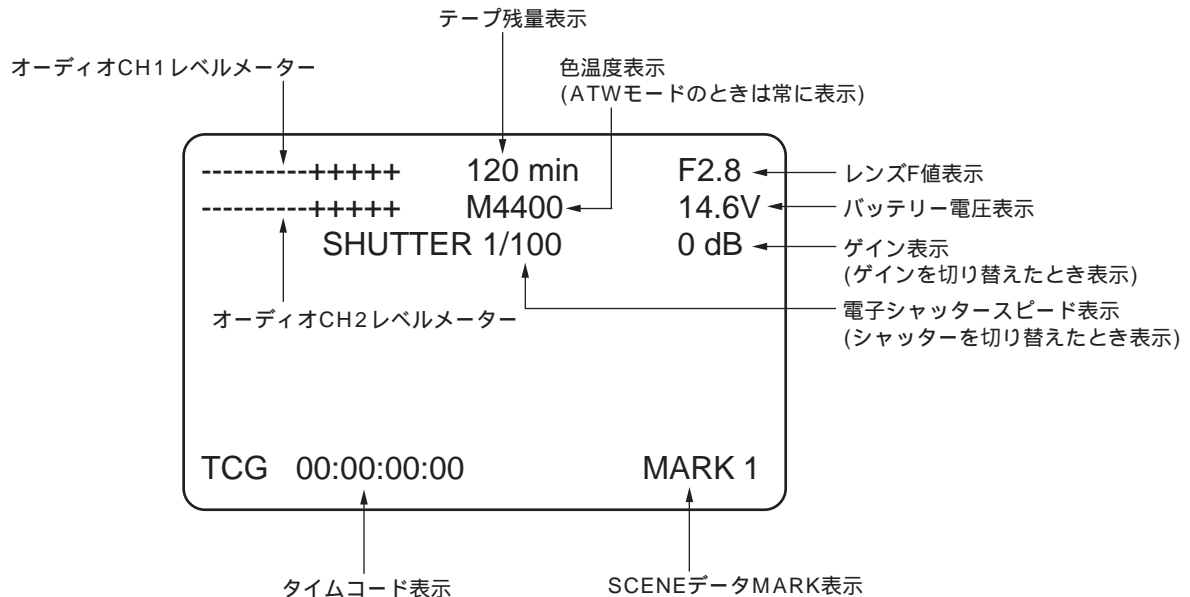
テープ残量表示

オーディオCH1レベルメーター

色温度表示
(ATWモードのときは常に表示)

----------+++++ 120 min F2.8

レンズF値表示

----------+++++ M4400 14.6V

バッテリー電圧表示

SHUTTER 1/100 0 dB

ゲイン表示
(ゲインを切り替えたとき表示)

電子シャッタースピード表示
(シャッターを切り替えたとき表示)

オーディオCH2レベルメーター

TCG 00:00:00:00 MARK 1

タイムコード表示

SCENEデータMARK表示